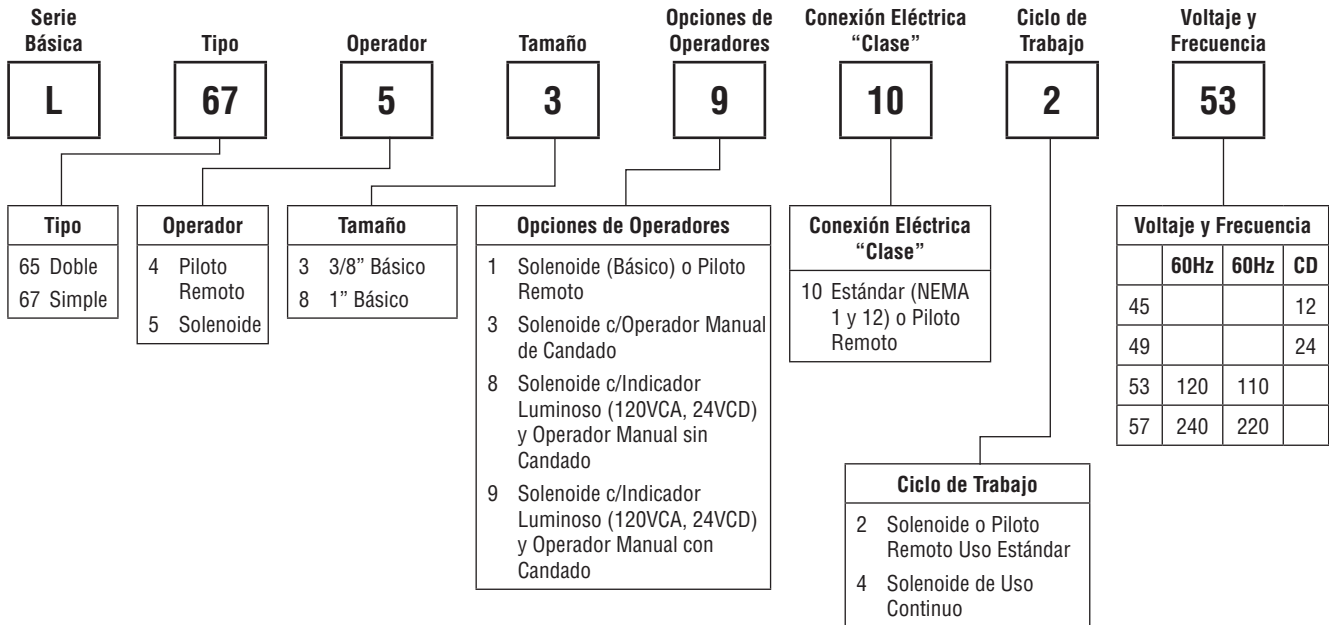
Serie Básica
L

Tipo
67

Operador
5

Tamaño
3

Opciones de Operadores
9

Conexión Eléctrica "Clase"
10

Ciclo de Trabajo
2

Voltaje y Frecuencia
53

| Tipo |
|---|
| 65 Doble |
| 67 Simple |

| Operador |
|---|
| 4 Piloto Remoto |
| 5 Solenoide |

| Tamaño |
|---|
| 3 3/8" Básico |
| 8 1" Básico |

| Opciones de Operadores |
|---|
| 1 Solenoide (Básico) o Piloto Remoto |
| 3 Solenoide c/Operador Manual de Candado |
| 8 Solenoide c/Indicador Luminoso (120VCA, 24VCD) y Operador Manual sin Candado |
| 9 Solenoide c/Indicador Luminoso (120VCA, 24VCD) y Operador Manual con Candado |

| Conexión Eléctrica "Clase" |
|---|
| 10 Estándar (NEMA 1 y 12) o Piloto Remoto |

| Voltaje y Frecuencia | | | |
|---|---|---|---|
| | 60Hz | 60Hz | CD |
| 45 | | | 12 |
| 49 | | | 24 |
| 53 | 120 | 110 | |
| 57 | 240 | 220 | |

| Ciclo de Trabajo |
|---|
| 2 Solenoide o Piloto Remoto Uso Estándar |
| 4 Solenoide de Uso Continuo |